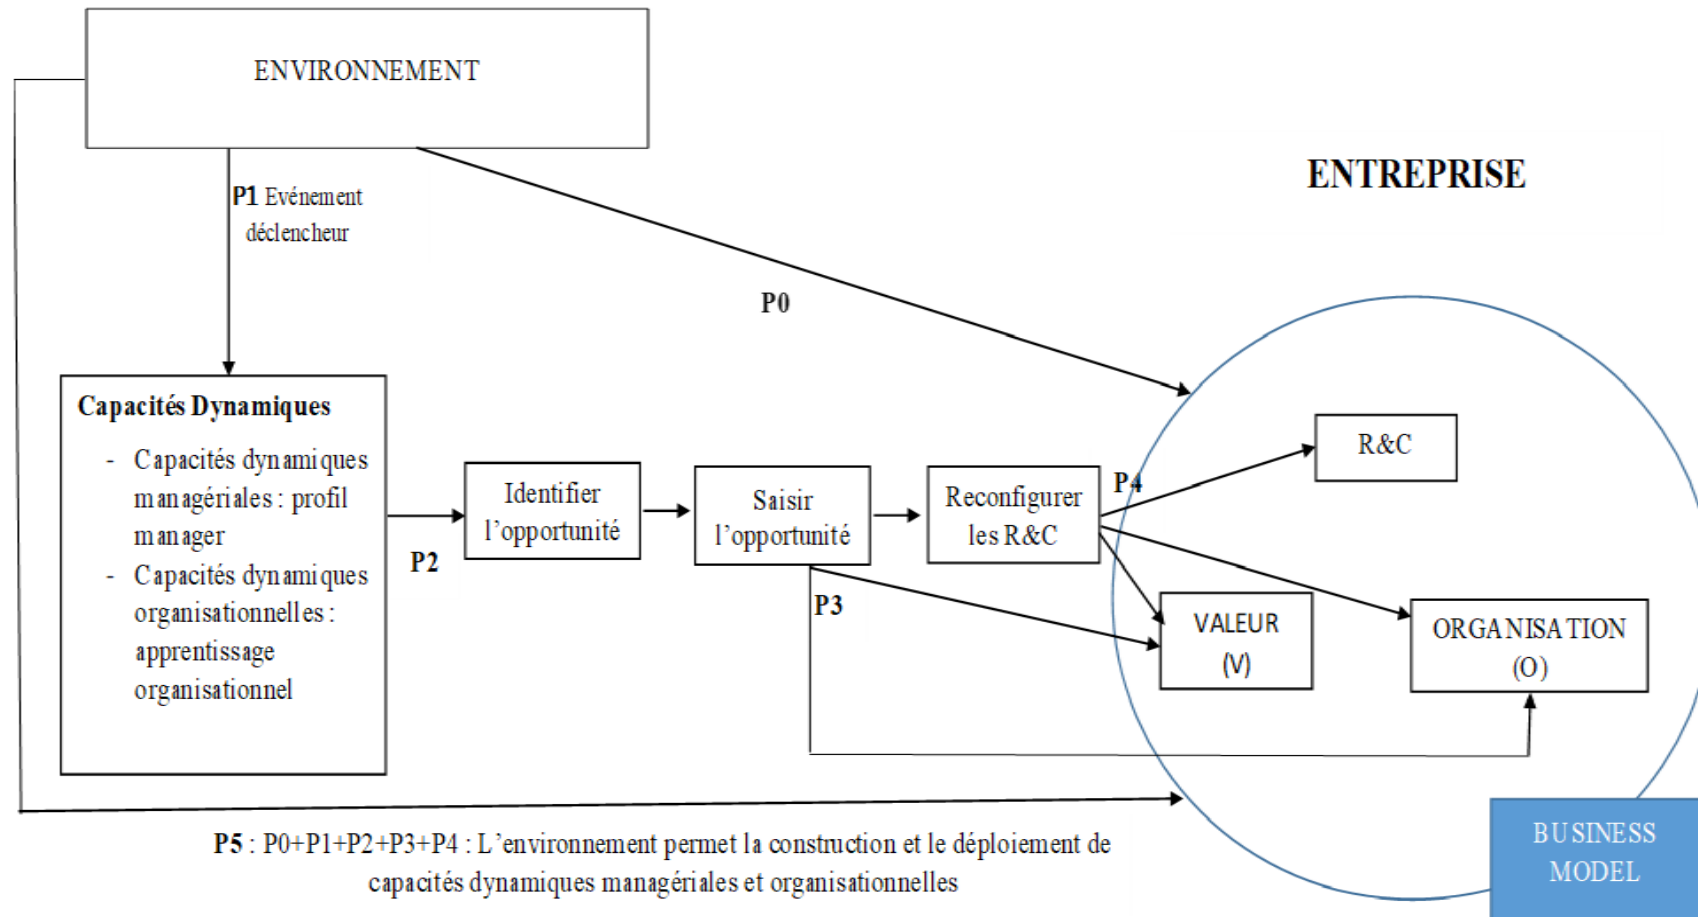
ENVIRONNEMENT

ENTREPRISE

P1 Evénement déclencheur

P0

Capacités Dynamiques
- Capacités dynamiques managériales : profil manager
- Capacités dynamiques organisationnelles : apprentissage organisationnel

P2

Identifier l'opportunité

Saisir l'opportunité

Reconfigurer les R&C

P4

R&C

P3

VALEUR (V)

ORGANISATION (O)

P5 : P0+P1+P2+P3+P4 : L'environnement permet la construction et le déploiement de capacités dynamiques managériales et organisationnelles

BUSINESS MODEL